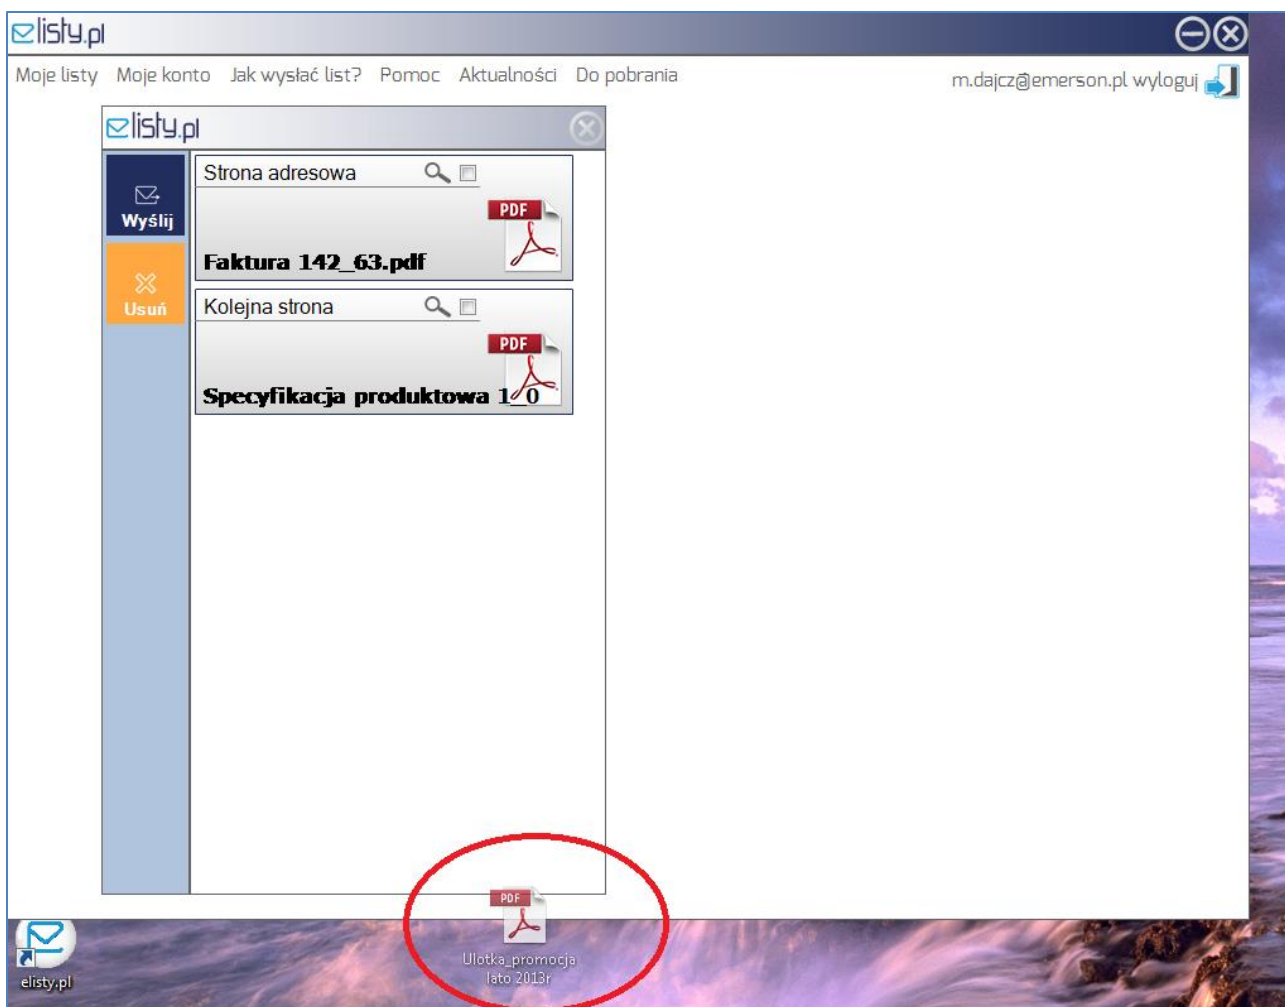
listy.pl

Moje listy Moje konto Jak wysłać list? Pomoc Aktualności Do pobrania

m.dajcz@emerson.pl wyloguj

listy.pl

Wyślij

Usuń

Strona adresowa

PDF

Faktura 142_63.pdf

Kolejna strona

PDF

Specyfikacja produktowa 1_0

PDF

Ulotka_promocja lato 2013r

elisty.pl